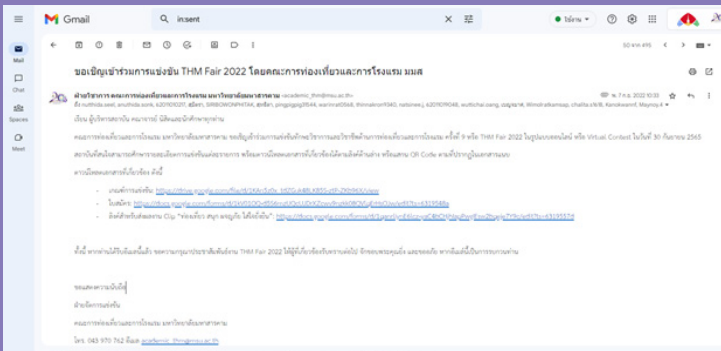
Gmail

in:sent

ใช้งาน

Mail

Chat

Spaces

Meet

50 จาก 495

ขอเชิญเข้าร่วมการแข่งขัน THM Fair 2022 โดยคณะการท่องเที่ยวและการโรงแรม มมส

ฝ่ายวิชาการ คณะการท่องเที่ยวและการโรงแรม มหาวิทยาลัยมหาสารคาม <academic_thm@msu.ac.th>

พ. 7 ก.ย. 2022 10:33

ถึง nutthida.seel, anuthida.sonk, 62010120, สมิตา, SIRIBOONPHITAK, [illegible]

เรียน ผู้บริหารสถานศึกษา คณาจารย์ นิสิตและนักศึกษาทุกท่าน

คณะการท่องเที่ยวและการโรงแรม มหาวิทยาลัยมหาสารคาม ขอเชิญเข้าร่วมการแข่งขันทักษะวิชาการและวิชาชีพด้านการท่องเที่ยวและการโรงแรม ครั้งที่ 9 หรือ THM Fair 2022 ในรูปแบบออนไลน์ หรือ Virtual Contest ในวันที่ 30 กันยายน 2565

สถาบันที่สนใจสามารถศึกษารายละเอียดการแข่งขันแต่ละรายการ พร้อมดาวน์โหลดเอกสารที่เกี่ยวข้องได้ตามลิงค์ด้านล่าง พร้อมสแกน QR Code ตามที่ปรากฏในเอกสารแนบ

ดาวน์โหลดเอกสารที่เกี่ยวข้อง ดังนี้

- เกณฑ์การแข่งขัน: https://drive.google.com/file/d/1KKr5d7x_HZCfkMBLKB55-zhFrZ6MWiX/view
- ใบสมัคร: https://docs.google.com/forms/d/1XlSSDO-65fAmzKXhUDXOzaoRmkW9Df/viewform?usp=sf_link
- ลิงค์สำหรับส่งผลงาน Clip "ท่องเที่ยว สนุก ผจญภัย ได้ยังไง?": https://docs.google.com/forms/d/e/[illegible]

ทั้งนี้ หากท่านได้รับข้อมูลนี้แล้ว ขอความกรุณาประชาสัมพันธ์งาน THM Fair 2022 ให้ผู้ที่เกี่ยวข้องรับทราบต่อไป จักขอบพระคุณยิ่ง และขอเชิญ หากมีข้อสงสัยเกี่ยวกับการแข่งขัน

ขอแสดงความนับถือ

ฝ่ายจัดการแข่งขัน

คณะการท่องเที่ยวและการโรงแรม มหาวิทยาลัยมหาสารคาม

โทร. 043 970 762 อีเมล academic_thm@msu.ac.th